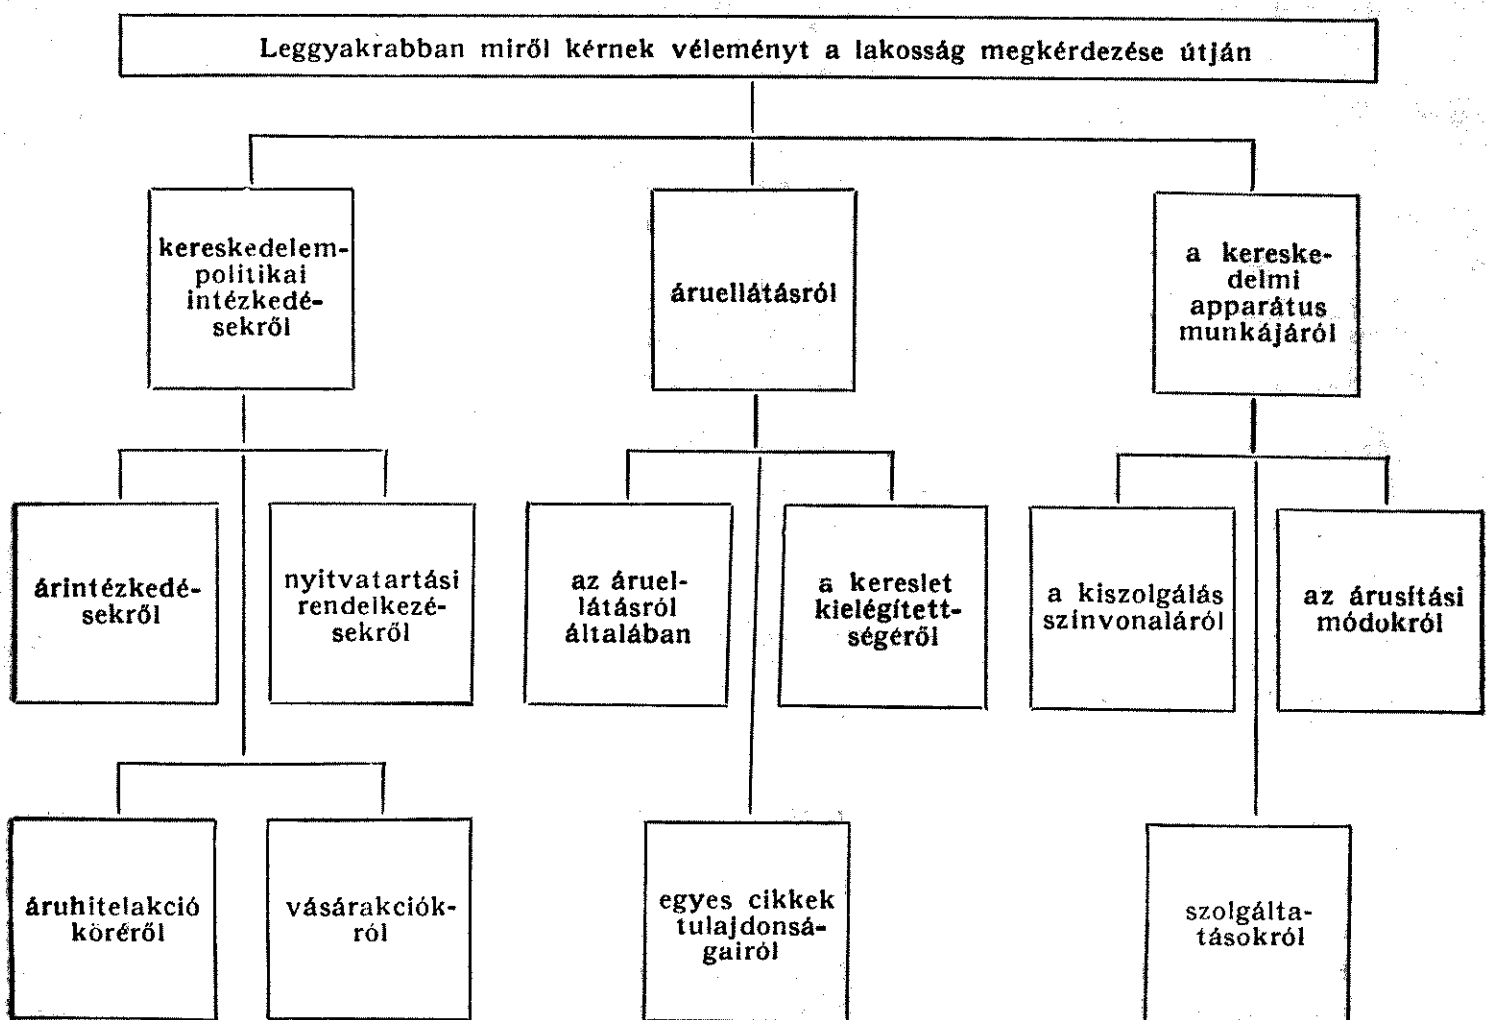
Leggyakrabban miről kérnek véleményt a lakosság megkérdezése útján

kereskedelempolitikai intézkedésekről

áruellátásról

a kereskedelmi apparátus munkájáról

árintézkedésekről

nyitvatartási rendelkezésekről

az áruellátásról általában

a kereslet kielégítettségéről

a kiszolgálás szinvonaláról

az árusitási módokról

áruhitelakció köréről

vásárakciókról

egyes cikkek tulajdonságairól

szolgáltatásokról